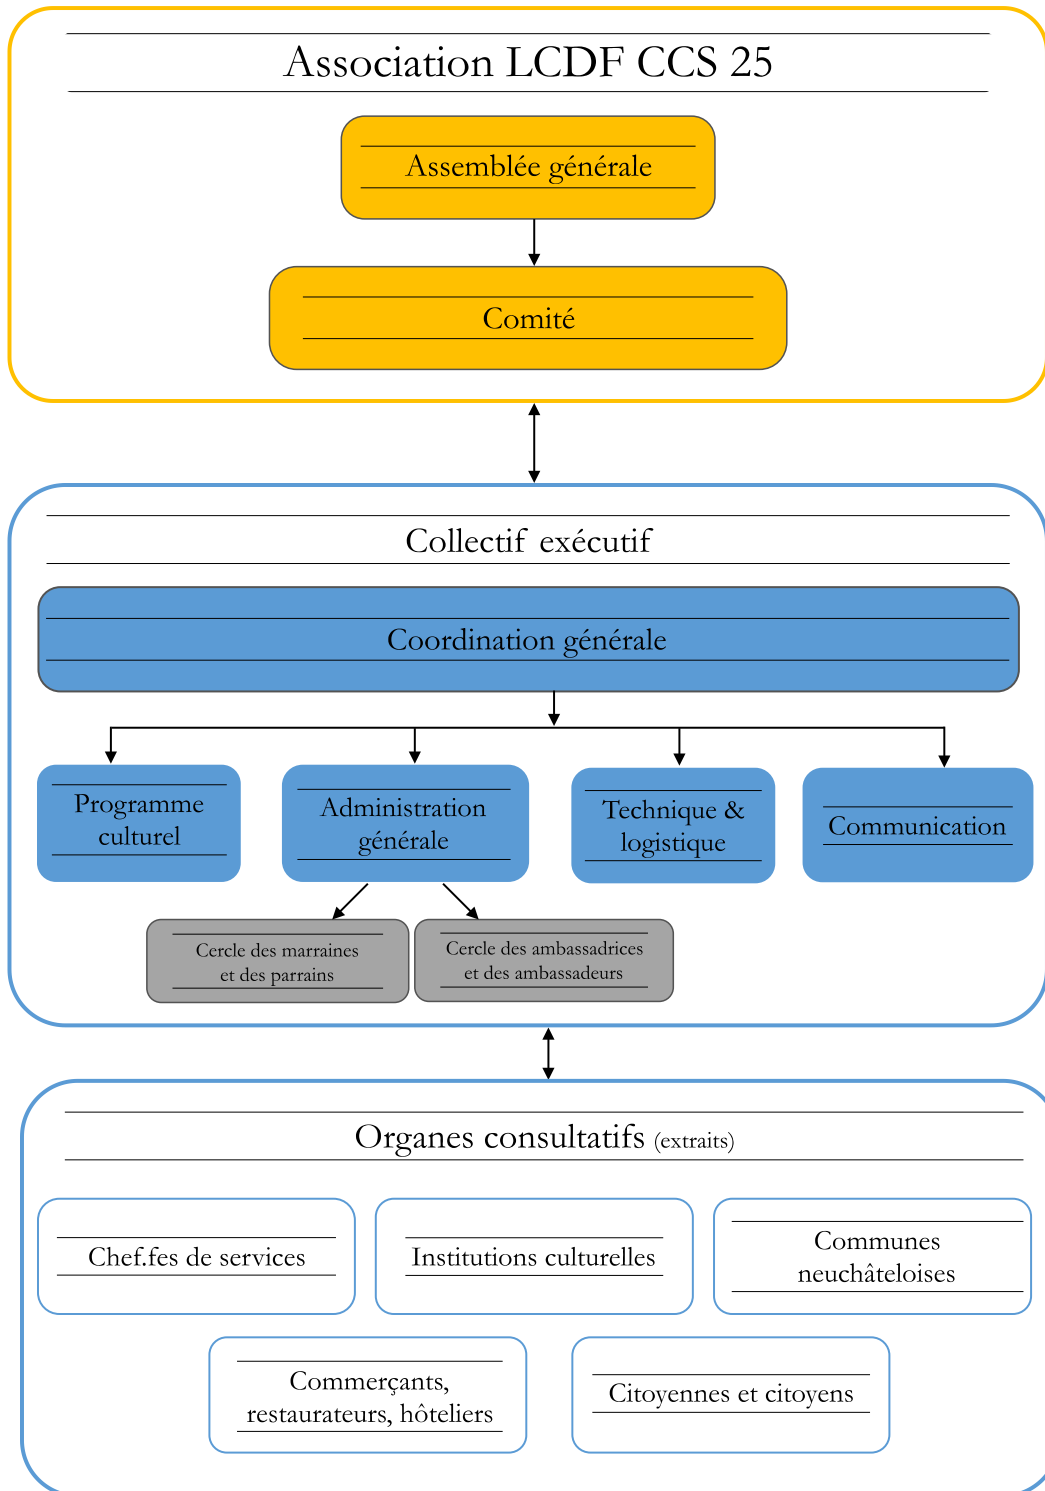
Association LCDF CCS 25

Assemblée générale

Comité

Collectif exécutif

Coordination générale

Programme culturel

Administration générale

Technique & logistique

Communication

Cercle des marraines et des parrains

Cercle des ambassadrices et des ambassadeurs

Organes consultatifs (extraits)

Chef.fes de services

Institutions culturelles

Communes neuchâteloises

Commerçants, restaurateurs, hôteliers

Citoyennes et citoyens